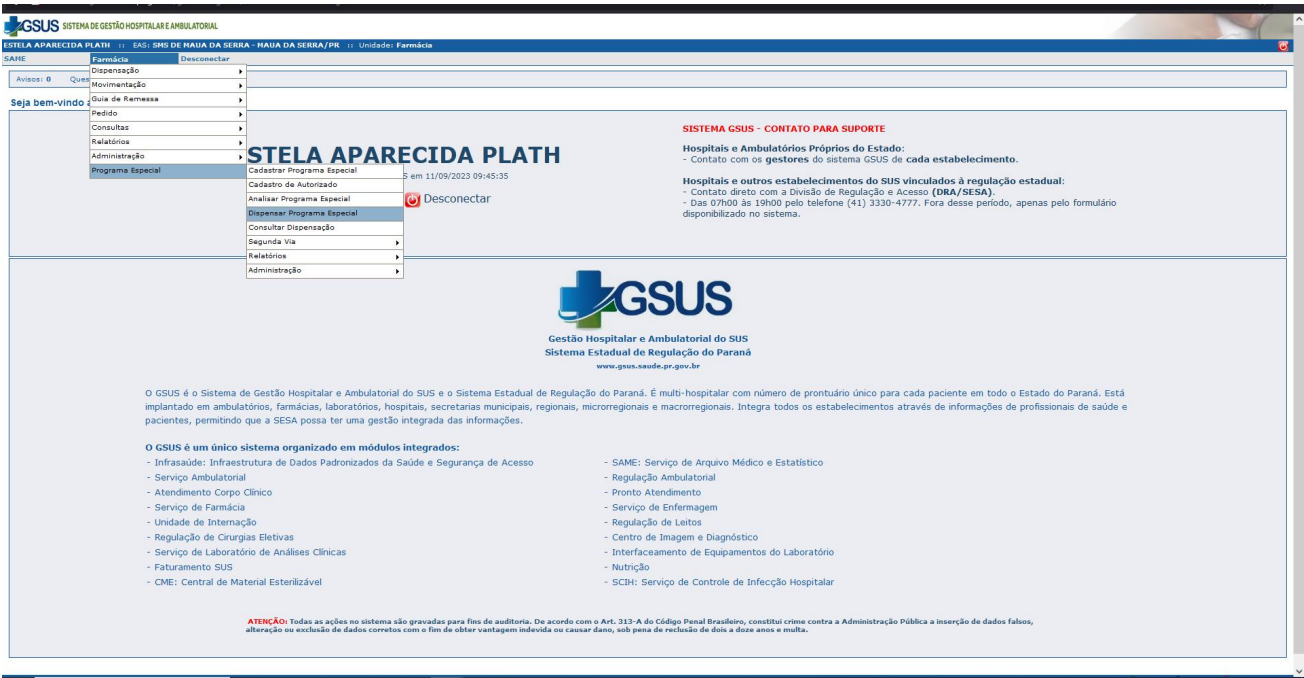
GSUS SISTEMA DE GESTÃO HOSPITALAR E AMBULATORIAL

ESTELA APARECIDA PLATH :: EAS: SMS DE MAUA DA SERRA - MAUA DA SERRA/PR :: Unidade: Farmácia

SAME Farmácia Desconectar

Avisos: 0 Ques

Seja bem-vindo a

Dispensação
Movimentação
Guia de Remessa
Pedido
Consultas
Relatórios
Administração
Programa Especial

Cadastrar Programa Especial
Cadastro de Autorizado
Analisar Programa Especial
Dispensar Programa Especial
Consultar Dispensação
Segunda Via
Relatórios
Administração

STELA APARECIDA PLATH

5 em 11/09/2023 09:45:35

Desconectar

SISTEMA GSUS - CONTATO PARA SUPORTE

Hospitais e Ambulatórios Próprios do Estado:
- Contato com os gestores do sistema GSUS de cada estabelecimento.

Hospitais e outros estabelecimentos do SUS vinculados à regulação estadual:
- Contato direto com a Divisão de Regulação e Acesso (DRA/SESA).
- Das 07h00 às 19h00 pelo telefone (41) 3330-4777. Fora desse período, apenas pelo formulário disponibilizado no sistema.

GSUS

Gestão Hospitalar e Ambulatorial do SUS
Sistema Estadual de Regulação do Paraná
www.gsus.saude.pr.gov.br

O GSUS é o Sistema de Gestão Hospitalar e Ambulatorial do SUS e o Sistema Estadual de Regulação do Paraná. É multi-hospitalar com número de prontuário único para cada paciente em todo o Estado do Paraná. Está implantado em ambulatórios, farmácias, laboratórios, hospitais, secretarias municipais, regionais, microrregionais e macrorregionais. Integra todos os estabelecimentos através de informações de profissionais de saúde e pacientes, permitindo que a SESA possa ter uma gestão integrada das informações.

O GSUS é um único sistema organizado em módulos integrados:
- Infrasaúde: Infraestrutura de Dados Padronizados da Saúde e Segurança de Acesso
- Serviço Ambulatorial
- Atendimento Corpo Clínico
- Serviço de Farmácia
- Unidade de Internação
- Regulação de Cirurgias Eletivas
- Serviço de Laboratório de Análises Clínicas
- Faturamento SUS
- CME: Central de Material Esterilizável

- SAME: Serviço de Arquivo Médico e Estatístico
- Regulação Ambulatorial
- Pronto Atendimento
- Serviço de Enfermagem
- Regulação de Leitos
- Centro de Imagem e Diagnóstico
- Interfaceamento de Equipamentos do Laboratório
- Nutrição
- SCIH: Serviço de Controle de Infecção Hospitalar

ATENÇÃO: Todas as ações no sistema são gravadas para fins de auditoria. De acordo com o Art. 313-A do Código Penal Brasileiro, constitui crime contra a Administração Pública a inserção de dados falsos, alteração ou exclusão de dados corretos com o fim de obter vantagem indevida ou causar dano, sob pena de reclusão de dois a doze anos e multa.